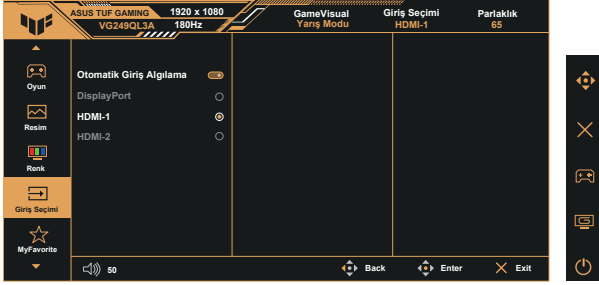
ASUS TUF GAMING
VG249QL3A
1920 x 1080
180Hz
GameVisual
Yarış Modu
Giriş Seçimi
HDMI-1
Parlaklık
65

Oyun
Resim
Renk
Giriş Seçimi
MyFavorite

Otomatik Giriş Algılama
DisplayPort
HDMI-1
HDMI-2

50
Back
Enter
Exit